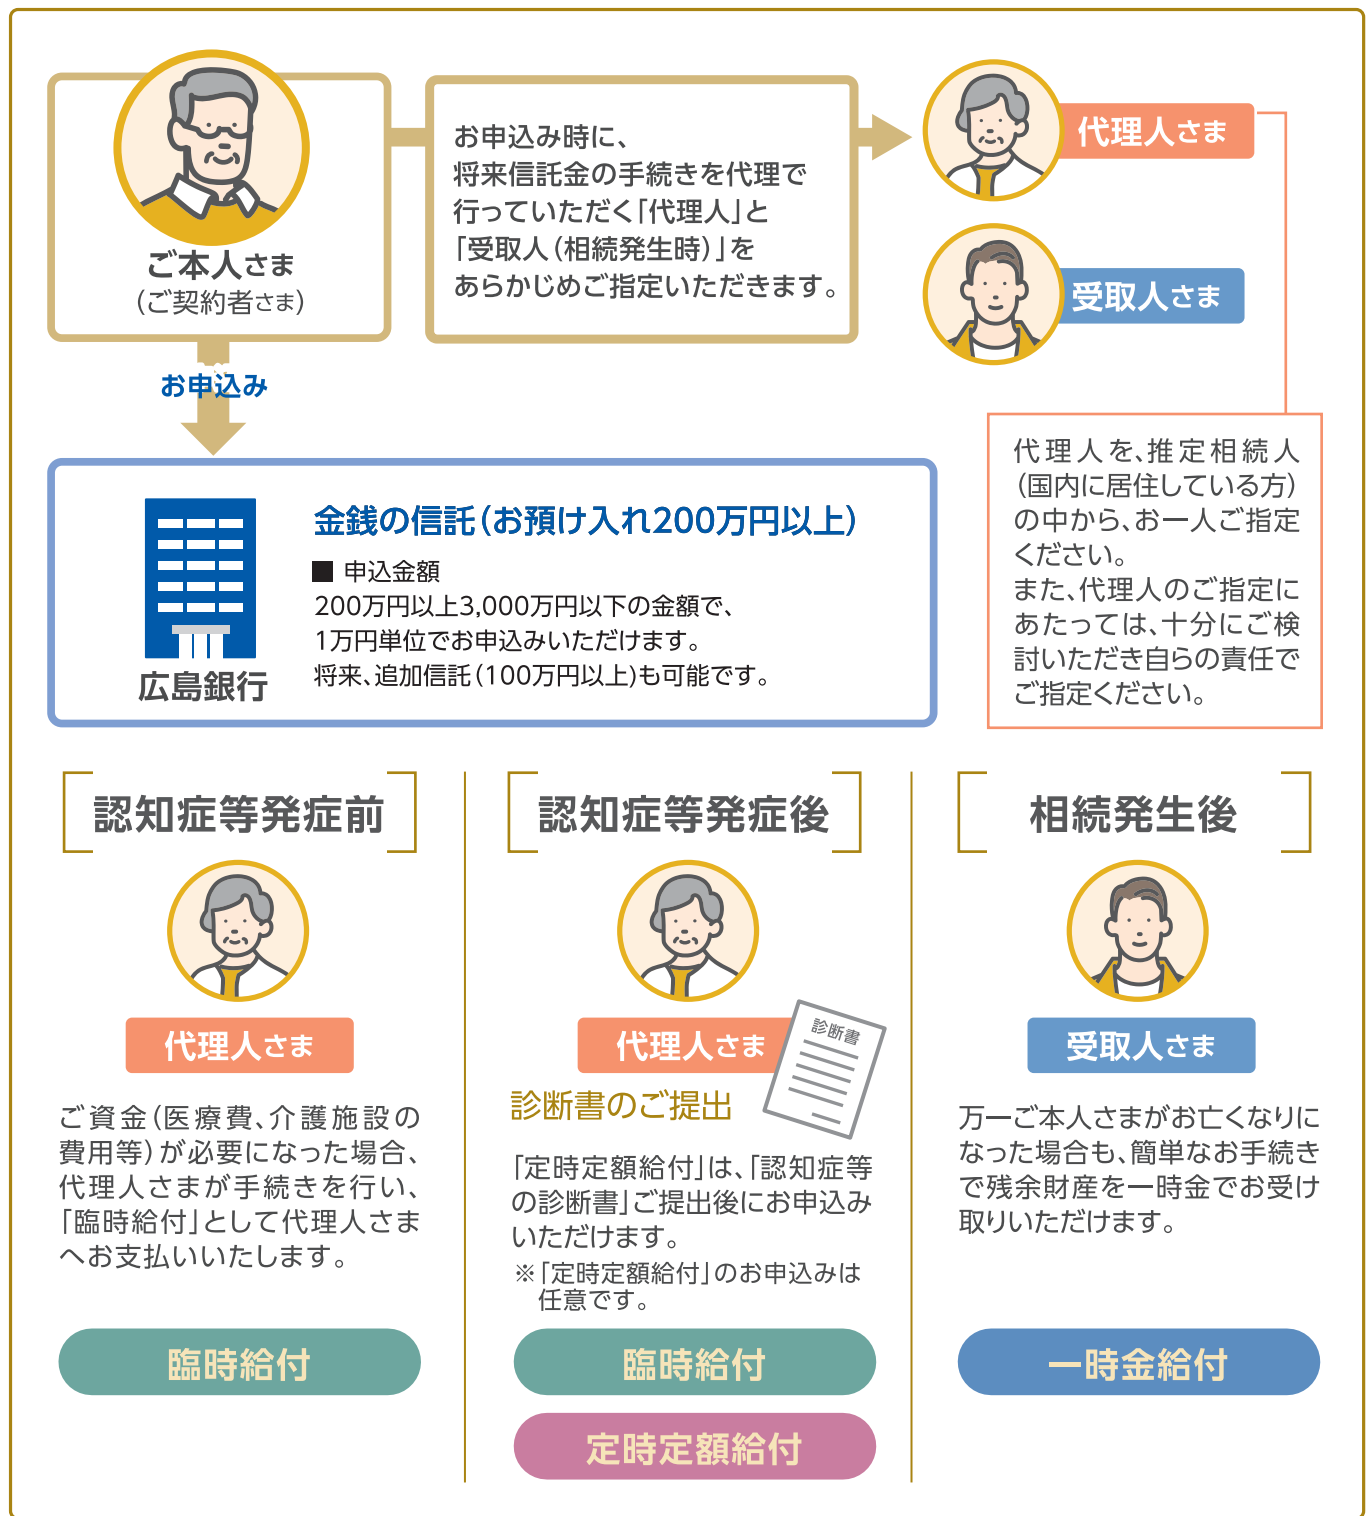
ご本人さま
（ご契約者さま）

お申込み時に、将来信託金の手続きを代理で行っていただく「代理人」と「受取人（相続発生時）」をあらかじめご指定いただきます。

代理人さま

受取人さま

代理人を、推定相続人（国内に居住している方）の中から、お一人ご指定ください。
また、代理人のご指定にあたっては、十分にご検討いただき自らの責任でご指定ください。

お申込み

広島銀行

金銭の信託（お預け入れ200万円以上）
■ 申込金額
200万円以上3,000万円以下の金額で、1万円単位でお申込みいただけます。
将来、追加信託（100万円以上）も可能です。

認知症等発症前

代理人さま

ご資金（医療費、介護施設の費用等）が必要になった場合、代理人さまが手続きを行い、「臨時給付」として代理人さまへお支払いいたします。

臨時給付

認知症等発症後

代理人さま

診断書

診断書のご提出

「定時定額給付」は、「認知症等の診断書」ご提出後にお申込みいただけます。
※「定時定額給付」のお申込みは任意です。

臨時給付

定時定額給付

相続発生後

受取人さま

万一ご本人さまがお亡くなりになった場合も、簡単なお手続きで残余財産を一時金でお受け取りいただけます。

一時金給付